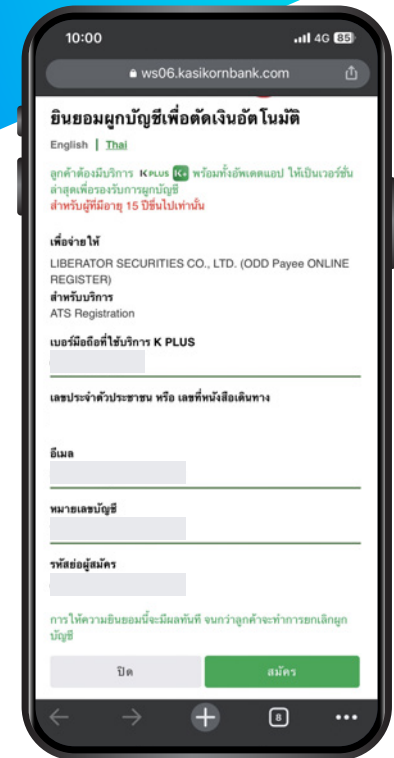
10:00
4G 85
ws06.kasikornbank.com

ยินยอมผูกบัญชีเพื่อตัดเงินอัตโนมัติ

English | Thai

ลูกค้าต้องมีบริการ K PLUS K+ พร้อมทั้งอัพเดตแอป ให้เป็นเวอร์ชั่นล่าสุดเพื่อรองรับการผูกบัญชี
สำหรับผู้ที่มีอายุ 15 ปีขึ้นไปเท่านั้น

เพื่อจ่ายให้
LIBERATOR SECURITIES CO., LTD. (ODD Payee ONLINE REGISTER)
สำหรับบริการ
ATS Registration

เบอร์มือถือที่ใช้บริการ K PLUS

เลขประจำตัวประชาชน หรือ เลขที่หนังสือเดินทาง

อีเมล

หมายเลขบัญชี

รหัสย่อผู้สมัคร

การให้ความยินยอมนี้จะมีผลทันที จนกว่าลูกค้าจะทำการยกเลิกผูกบัญชี

ปิด
สมัคร

8